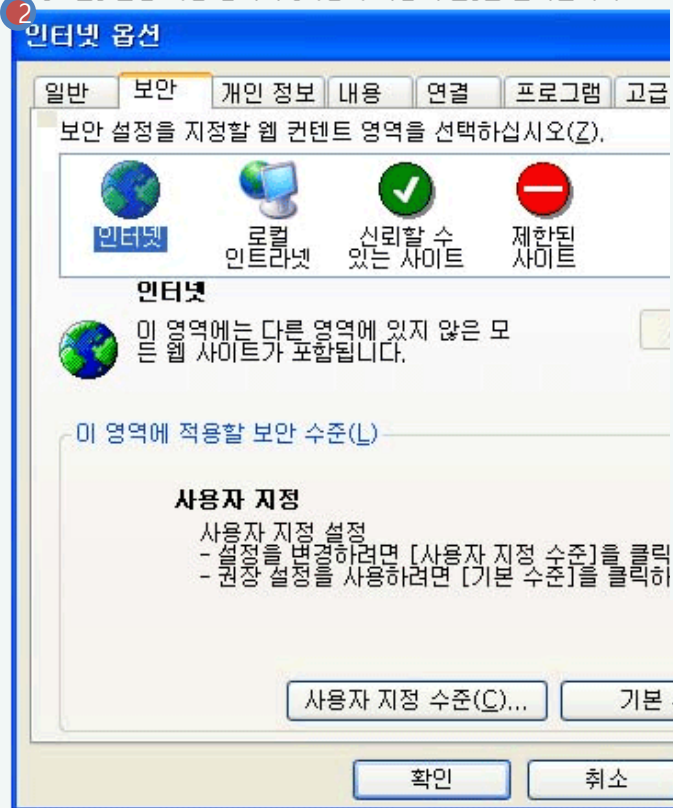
2
인터넷 옵션

일반 | 보안 | 개인 정보 | 내용 | 연결 | 프로그램 | 고급

보안 설정을 지정할 웹 컨텐트 영역을 선택하십시오(Z).

인터넷
로컬 인트라넷
신뢰할 수 있는 사이트
제한된 사이트

인터넷

이 영역에는 다른 영역에 있지 않은 모든 웹 사이트가 포함됩니다.

이 영역에 적용할 보안 수준(L)

사용자 지정
사용자 지정 설정
- 설정을 변경하려면 [사용자 지정 수준]을 클릭
- 권장 설정을 사용하려면 [기본 수준]을 클릭하

사용자 지정 수준(C)...
기본

확인
취소